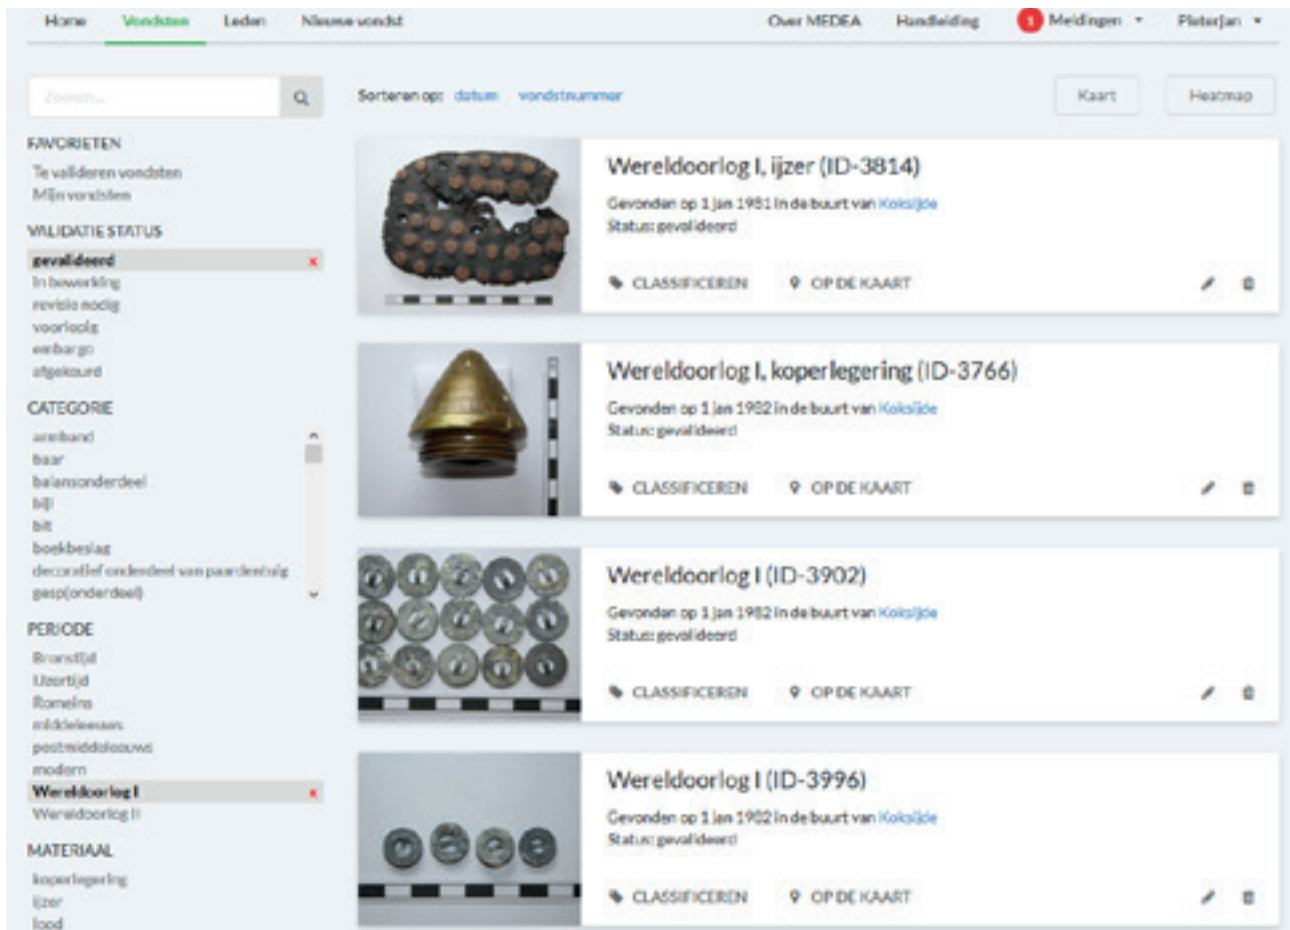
Home Vondsten Leden Nieuwe vondst Over MEDEA Handleiding 1 Meldingen Pieterjan

Zoeken...

Sorteren op: datum vondstnummer

Kaart Heatmap

FAVORIETEN
Te valideren vondsten
Mijn vondsten

VALIDATIE STATUS
gevalideerd ×
in bewerking
revisie nodig
voorlopig
embargo
afgekeurd

CATEGORIE
armband
baar
balansonderdeel
bijl
bit
boekbeslag
decoratief onderdeel van paardentuig
gesp(onderdeel)

PERIODE
Bronstijd
IJzertijd
Romeins
middeleeuws
postmiddeleeuws
modern
Wereldoorlog I ×
Wereldoorlog II

MATERIAAL
koperlegering
ijzer
lood

Wereldoorlog I, ijzer (ID-3814)
Gevonden op 1 jan 1981 in de buurt van Koksijde
Status: gevalideerd
CLASSIFICEREN OP DE KAART

Wereldoorlog I, koperlegering (ID-3766)
Gevonden op 1 jan 1982 in de buurt van Koksijde
Status: gevalideerd
CLASSIFICEREN OP DE KAART

Wereldoorlog I (ID-3902)
Gevonden op 1 jan 1982 in de buurt van Koksijde
Status: gevalideerd
CLASSIFICEREN OP DE KAART

Wereldoorlog I (ID-3996)
Gevonden op 1 jan 1982 in de buurt van Koksijde
Status: gevalideerd
CLASSIFICEREN OP DE KAART